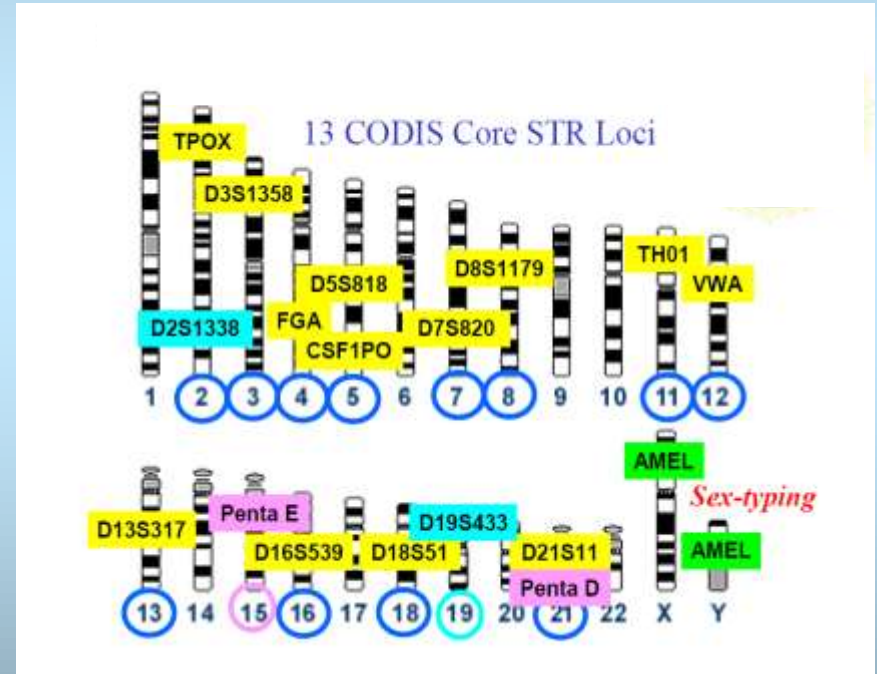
13 CODIS Core STR Loci

TPOX
D3S1358
D5S818
D8S1179
TH01
VWA
D2S1338
FGA
D7S820
CSF1PO

1 2 3 4 5 6 7 8 9 10 11 12

AMEL
Sex-typing
D13S317
Penta E
D19S433
D16S539
D18S51
D21S11
AMEL
Penta D

13 14 15 16 17 18 19 20 21 22 X Y